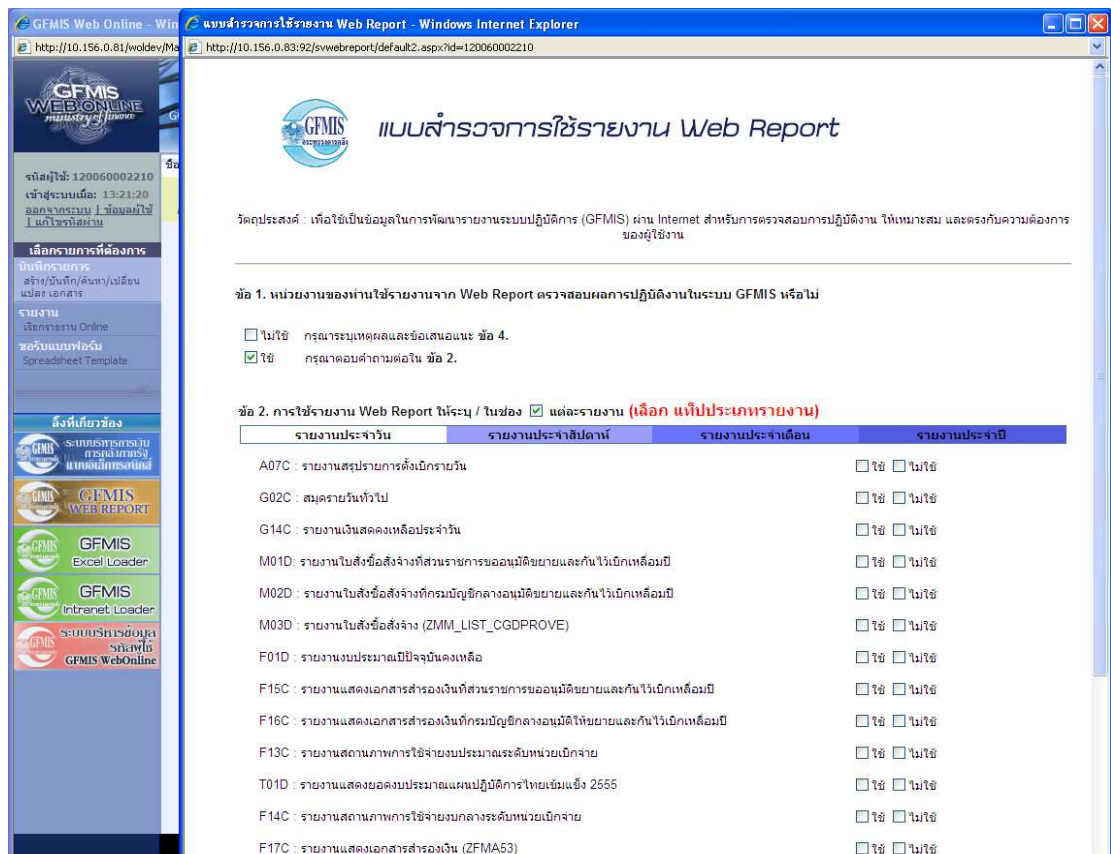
GFMIS Web Online - Win
แบบสำรวจการใช้รายงาน Web Report - Windows Internet Explorer
http://10.156.0.81/woldev/Ma
http://10.156.0.83:92/svwebreport/default2.aspx?id=120060002210

GFMIS WEB ONLINE ministry of finance

รหัสผู้ใช้: 120060002210
เข้าสู่ระบบเมื่อ: 13:21:20
ออกจากระบบ | ข้อมูลผู้ใช้ | แก้ไขรหัสผ่าน
เลือกรายการที่ต้องการ
บันทึกรายการ
สร้าง/บันทึก/ค้นหา/เปลี่ยนแปลง เอกสาร
รายงาน
เรียกรายงาน Online
ขอรับแบบฟอร์ม
Spreadsheet Template
ลิ้งที่เกี่ยวข้อง
ระบบบริหารการเงินการคลังภาครัฐ แบบอิเล็กทรอนิกส์
GFMIS WEB REPORT
GFMIS Excel Loader
GFMIS Intranet Loader
ระบบบริหารข้อมูล รหัสผู้ใช้ GFMIS WebOnline

GFMIS
แบบสำรวจการใช้รายงาน Web Report

วัตถุประสงค์ : เพื่อใช้เป็นข้อมูลในการพัฒนารายงานระบบปฏิบัติการ (GFMIS) ผ่าน Internet สำหรับการตรวจสอบการปฏิบัติงาน ให้เหมาะสม และตรงกับความต้องการของผู้ใช้งาน

ข้อ 1. หน่วยงานของท่านใช้รายงานจาก Web Report ตรวจสอบผลการปฏิบัติงานในระบบ GFMIS หรือไม่

☐ ไม่ใช้ กรุณาระบุเหตุผลและข้อเสนอแนะ ข้อ 4.
☑ ใช้ กรุณาตอบคำถามต่อใน ข้อ 2.

ข้อ 2. การใช้รายงาน Web Report ให้ระบุ / ในช่อง ☑ แต่ละรายงาน (เลือก แท็ปประเภทรายงาน)

| รายงานประจำวัน | รายงานประจำสัปดาห์ | รายงานประจำเดือน | รายงานประจำปี |
|---|---|---|---|

A07C : รายงานสรุปรายการตั้งเบิกรายวัน ☐ ใช้ ☐ ไม่ใช้
G02C : สมุดรายวันทั่วไป ☐ ใช้ ☐ ไม่ใช้
G14C : รายงานเงินสดคงเหลือประจำวัน ☐ ใช้ ☐ ไม่ใช้
M01D: รายงานใบสั่งซื้อสั่งจ้างที่ส่วนราชการขออนุมัติขยายและกันไว้เบิกเหลื่อมปี ☐ ใช้ ☐ ไม่ใช้
M02D : รายงานใบสั่งซื้อสั่งจ้างที่กรมบัญชีกลางอนุมัติขยายและกันไว้เบิกเหลื่อมปี ☐ ใช้ ☐ ไม่ใช้
M03D : รายงานใบสั่งซื้อสั่งจ้าง (ZMM_LIST_CGDPROVE) ☐ ใช้ ☐ ไม่ใช้
F01D : รายงานงบประมาณปีปัจจุบันคงเหลือ ☐ ใช้ ☐ ไม่ใช้
F15C : รายงานแสดงเอกสารสำรองเงินที่ส่วนราชการขออนุมัติขยายและกันไว้เบิกเหลื่อมปี ☐ ใช้ ☐ ไม่ใช้
F16C : รายงานแสดงเอกสารสำรองเงินที่กรมบัญชีกลางอนุมัติให้ขยายและกันไว้เบิกเหลื่อมปี ☐ ใช้ ☐ ไม่ใช้
F13C : รายงานสถานภาพการใช้จ่ายงบประมาณระดับหน่วยเบิกจ่าย ☐ ใช้ ☐ ไม่ใช้
T01D : รายงานแสดงยอดงบประมาณแผนปฏิบัติการไทยเข้มแข็ง 2555 ☐ ใช้ ☐ ไม่ใช้
F14C : รายงานสถานภาพการใช้จ่ายงบกลางระดับหน่วยเบิกจ่าย ☐ ใช้ ☐ ไม่ใช้
F17C : รายงานแสดงเอกสารสำรองเงิน (ZFMA53) ☐ ใช้ ☐ ไม่ใช้